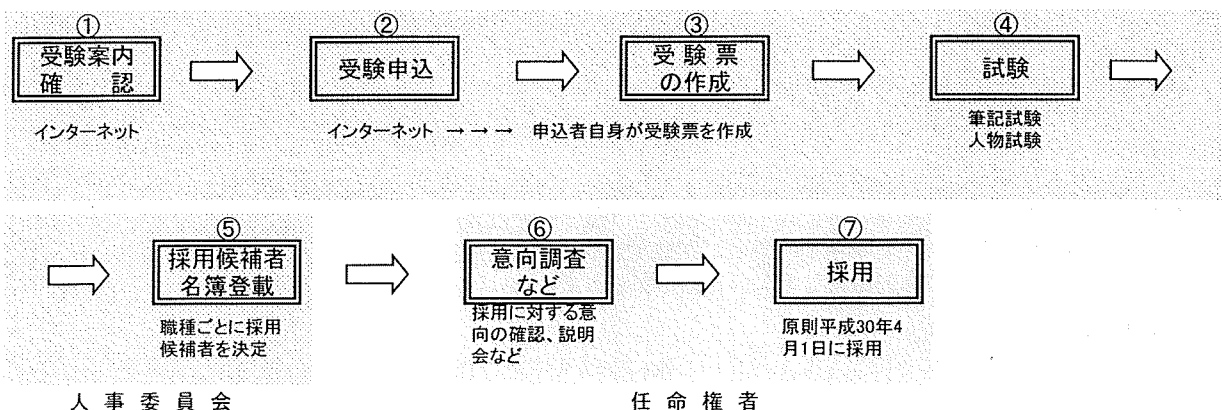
①
受験案内
確　認

インターネット

②
受験申込

インターネット →→→ 申込者自身が受験票を作成

③
受験票
の作成

④
試験

筆記試験
人物試験

⑤
採用候補者
名簿登載

職種ごとに採用候補者を決定

⑥
意向調査
など

採用に対する意向の確認、説明会など

⑦
採用

原則平成30年4月1日に採用

人事委員会

任命権者